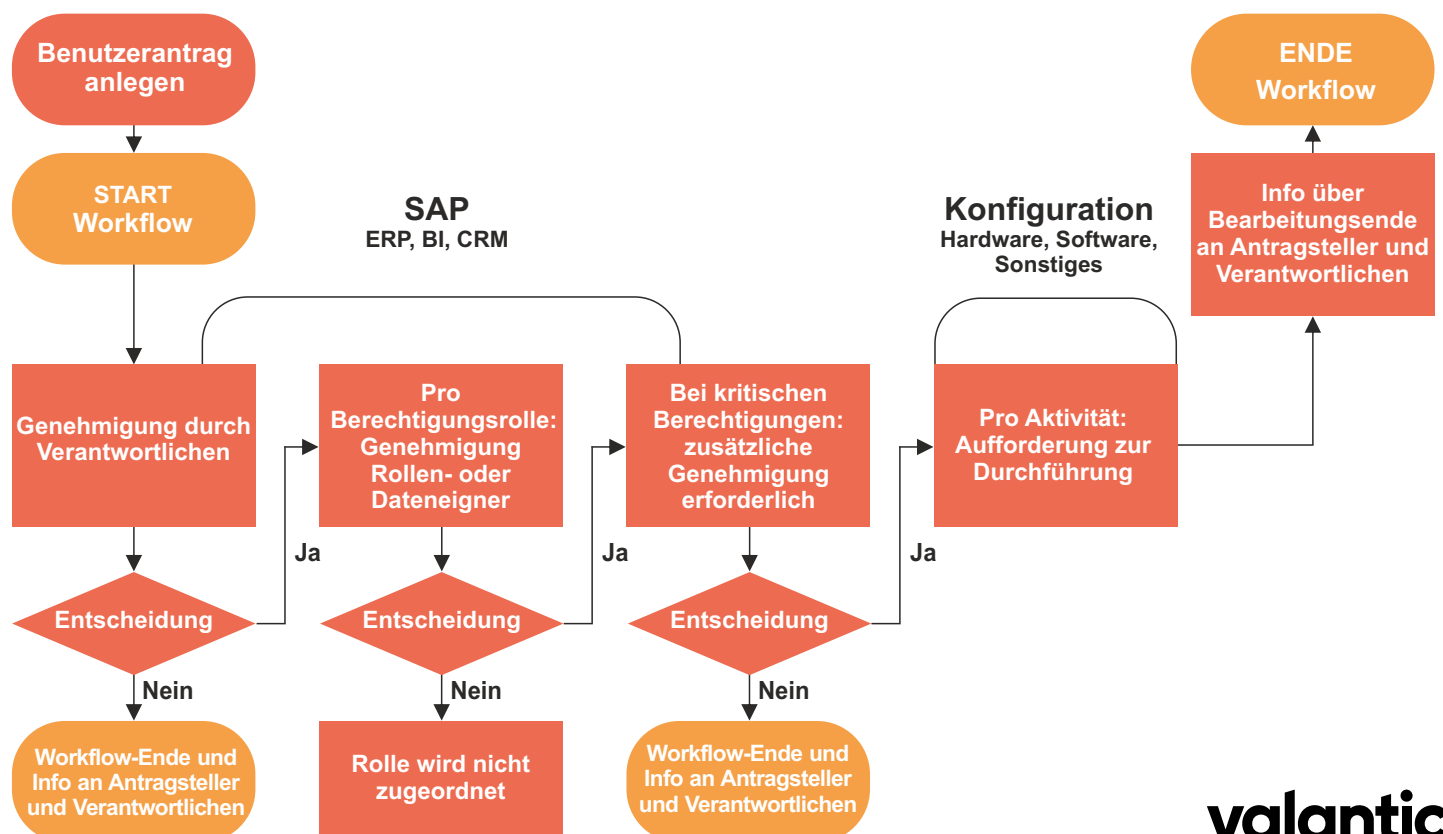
Benutzerantrag anlegen

START Workflow

SAP
ERP, BI, CRM

Konfiguration
Hardware, Software, Sonstiges

ENDE Workflow

Info über Bearbeitungsende an Antragsteller und Verantwortlichen

Genehmigung durch Verantwortlichen

Pro Berechtigungsrolle: Genehmigung Rollen- oder Dateneigner

Bei kritischen Berechtigungen: zusätzliche Genehmigung erforderlich

Pro Aktivität: Aufforderung zur Durchführung

Ja

Ja

Ja

Entscheidung

Entscheidung

Entscheidung

Nein

Nein

Nein

Workflow-Ende und Info an Antragsteller und Verantwortlichen

Rolle wird nicht zugeordnet

Workflow-Ende und Info an Antragsteller und Verantwortlichen

valantic